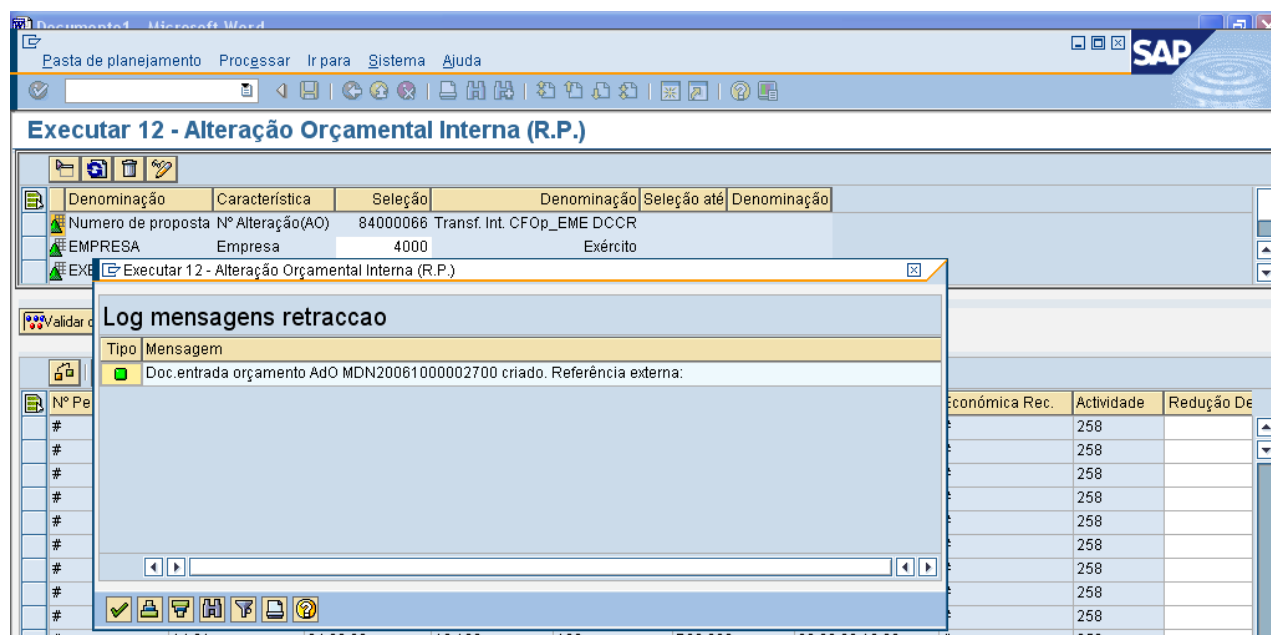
Documento1 - Microsoft Word

Pasta de planejamento Processar Ir para Sistema Ajuda

SAP

Executar 12 - Alteração Orçamental Interna (R.P.)

| Denominação | Característica | Seleção | Denominação | Seleção até | Denominação |
|---|---|---|---|---|---|
| Numero de proposta | Nº Alteração(AO) | 84000066 | Transf. Int. CFOp_EME DCCR | | |
| EMPRESA | Empresa | 4000 | Exército | | |
| EXE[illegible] | | | | | |

Validar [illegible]

Executar 12 - Alteração Orçamental Interna (R.P.)

Log mensagens retraccao

| Tipo | Mensagem |
|---|---|
| | Doc.entrada orçamento AdO MDN20061000002700 criado. Referência externa: |

| Nº Pe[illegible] | Económica Rec. | Actividade | Redução De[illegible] |
|---|---|---|---|
| # | | 258 | |
| # | | 258 | |
| # | | 258 | |
| # | | 258 | |
| # | | 258 | |
| # | | 258 | |
| # | | 258 | |
| # | | 258 | |
| # | | 258 | |